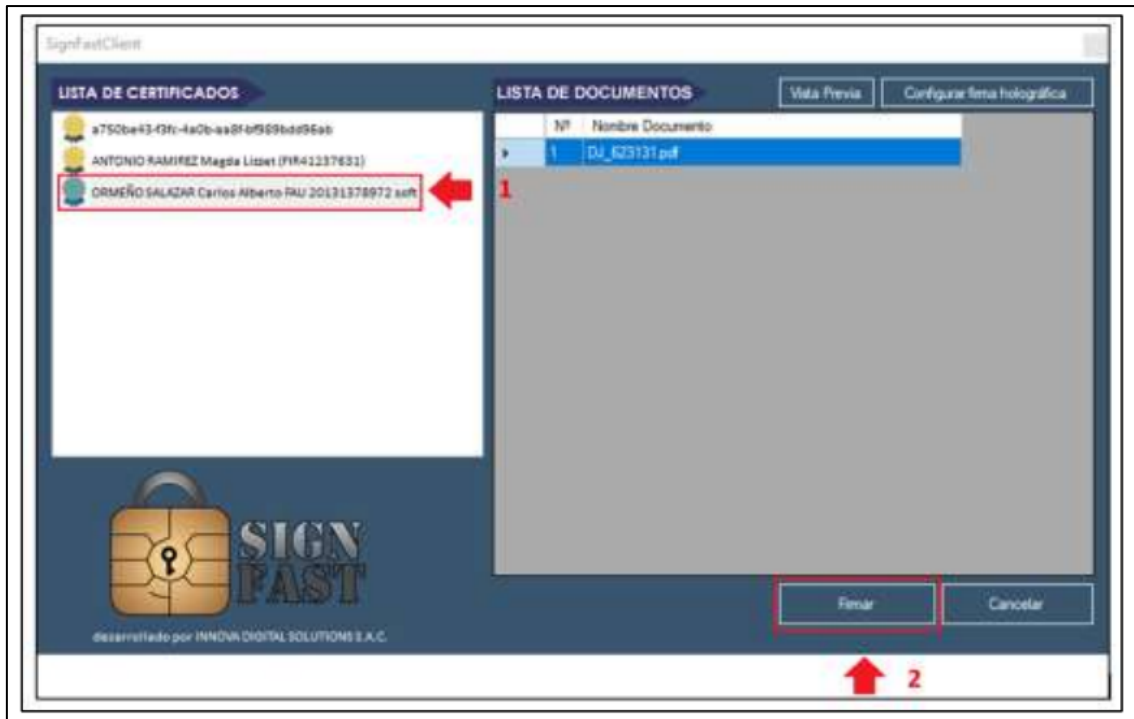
SignFastClient

LISTA DE CERTIFICADOS

a750be43-f3fc-4a0b-aa8f-bf989bdd96ab

ANTONIO RAMIREZ Magda Lizbet (FIR41237631)

ORMEÑO SALAZAR Carlos Alberto FAU 20131378972 soft

1

LISTA DE DOCUMENTOS

Vista Previa

Configurar firma holográfica

| | Nº | Nombre Documento |
|---|---|---|
| ▸ | 1 | DJ_623131.pdf |

SIGN FAST

desarrollado por INNOVA DIGITAL SOLUTIONS S.A.C.

Firmar

Cancelar

2